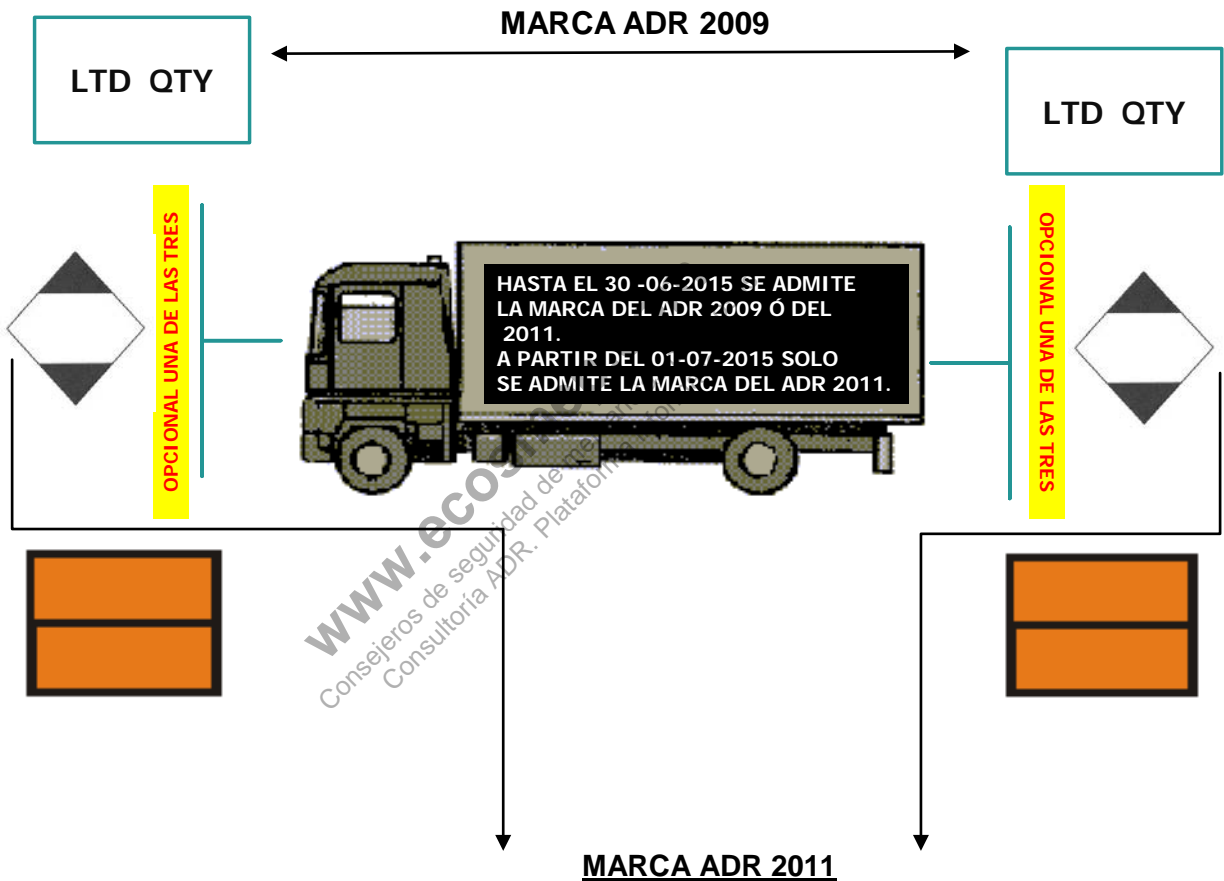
MARCA ADR 2009

LTD QTY

LTD QTY

OPCIONAL UNA DE LAS TRES

OPCIONAL UNA DE LAS TRES

HASTA EL 30 -06-2015 SE ADMITE LA MARCA DEL ADR 2009 Ó DEL 2011.
A PARTIR DEL 01-07-2015 SOLO SE ADMITE LA MARCA DEL ADR 2011.

www.ecos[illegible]
Consejeros de seguridad de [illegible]
Consultoría ADR. Plataforma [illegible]

MARCA ADR 2011